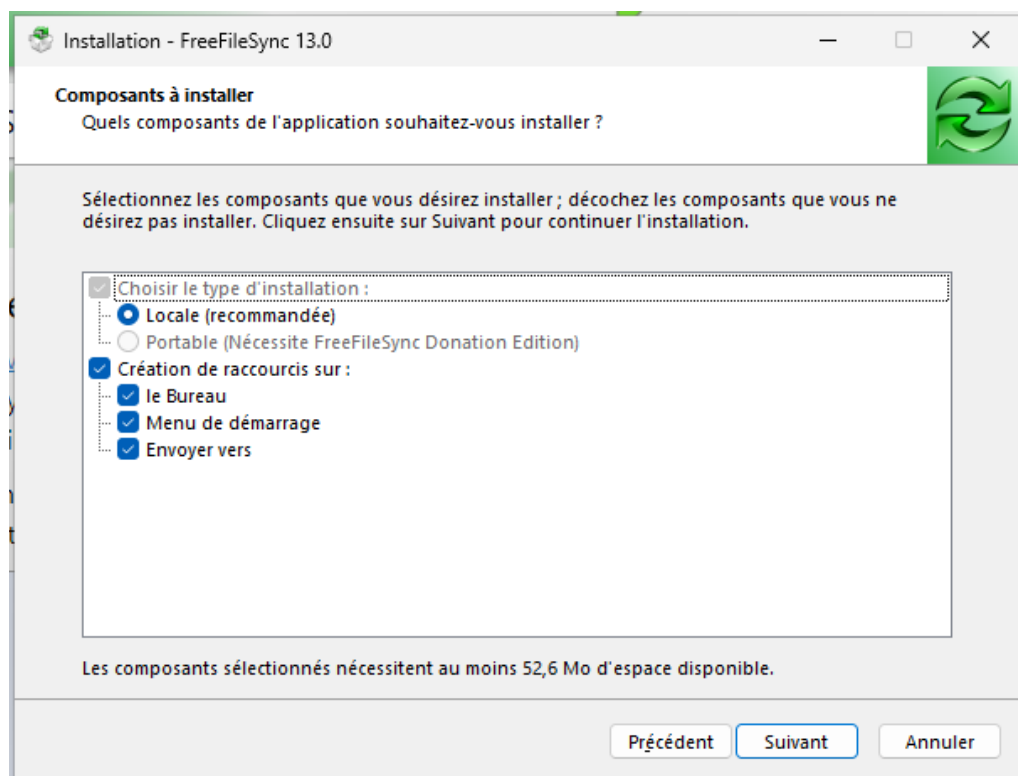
Installation - FreeFileSync 13.0

Composants à installer
Quels composants de l'application souhaitez-vous installer ?

Sélectionnez les composants que vous désirez installer ; décochez les composants que vous ne désirez pas installer. Cliquez ensuite sur Suivant pour continuer l'installation.

Choisir le type d'installation :
Locale (recommandée)
Portable (Nécessite FreeFileSync Donation Edition)
Création de raccourcis sur :
le Bureau
Menu de démarrage
Envoyer vers

Les composants sélectionnés nécessitent au moins 52,6 Mo d'espace disponible.

Précédent
Suivant
Annuler